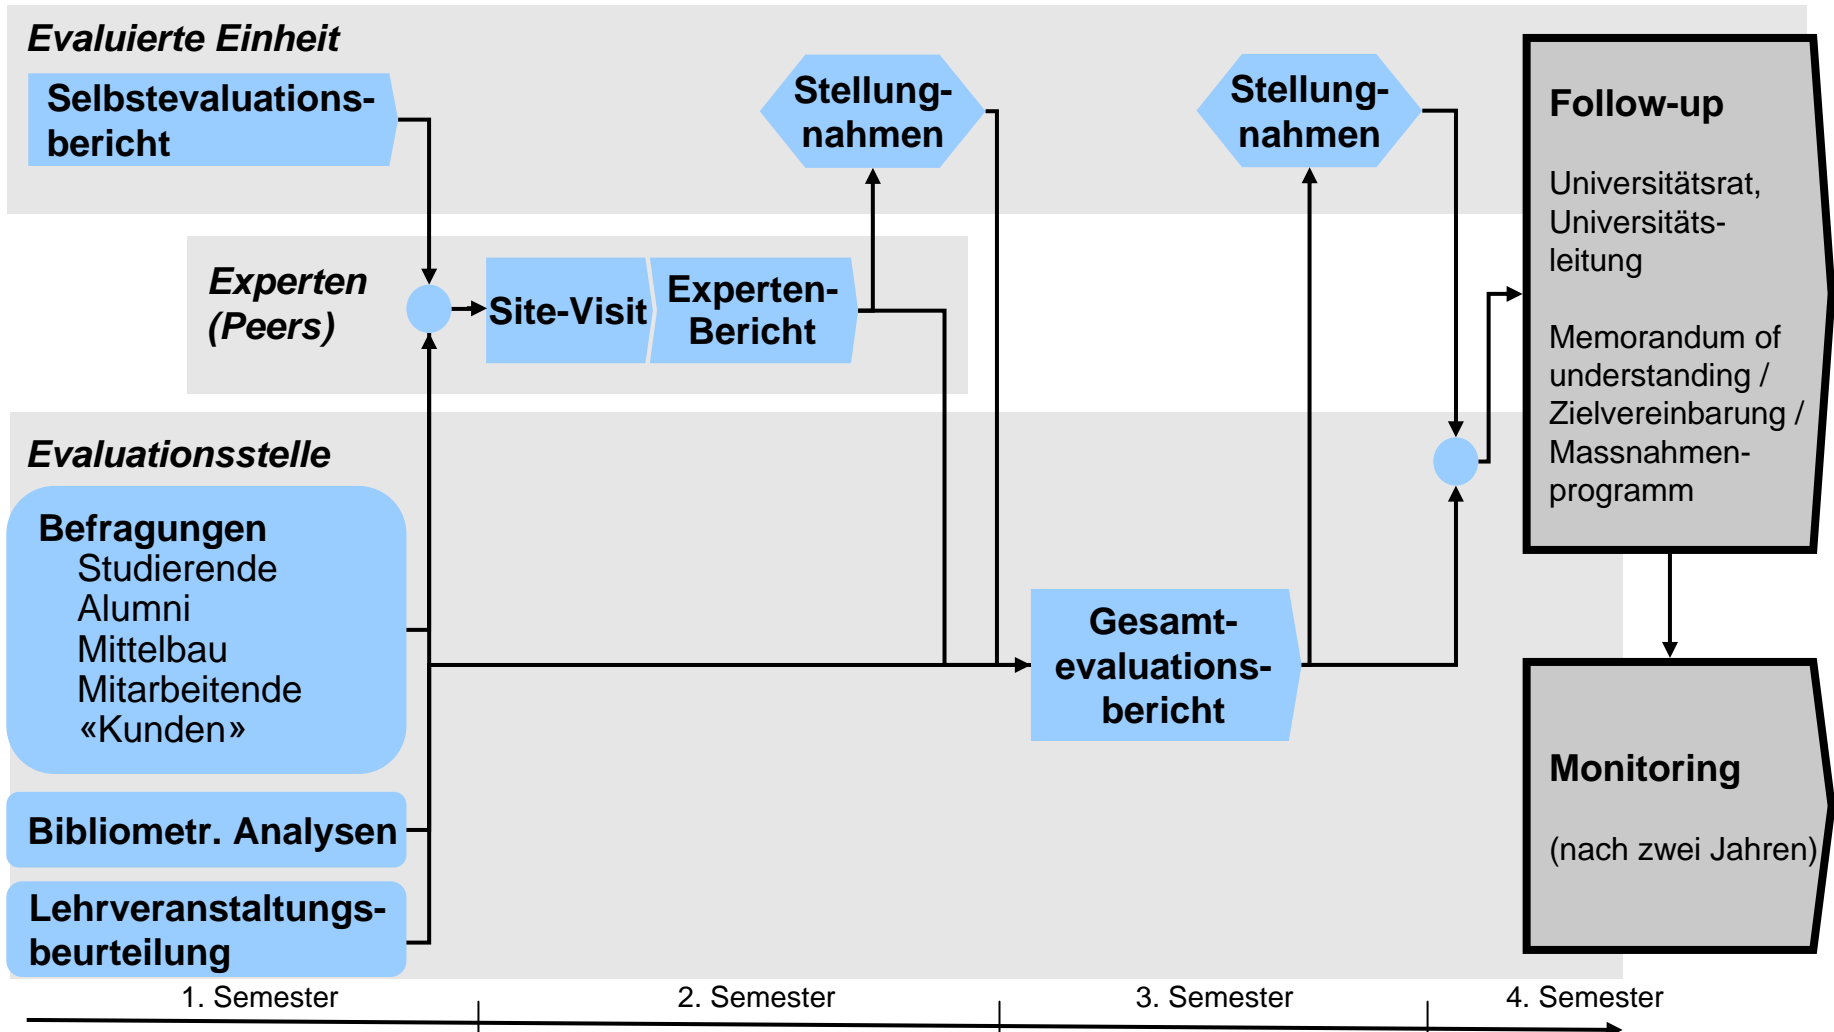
Evaluierte Einheit

Selbstevaluationsbericht

Stellungnahmen

Stellungnahmen

Follow-up

Universitätsrat, Universitätsleitung

Memorandum of understanding / Zielvereinbarung / Massnahmenprogramm

Experten (Peers)

Site-Visit

Experten-Bericht

Evaluationsstelle

Befragungen
Studierende
Alumni
Mittelbau
Mitarbeitende
«Kunden»

Gesamtevaluationsbericht

Monitoring

(nach zwei Jahren)

Bibliometr. Analysen

Lehrveranstaltungsbeurteilung

1. Semester

2. Semester

3. Semester

4. Semester